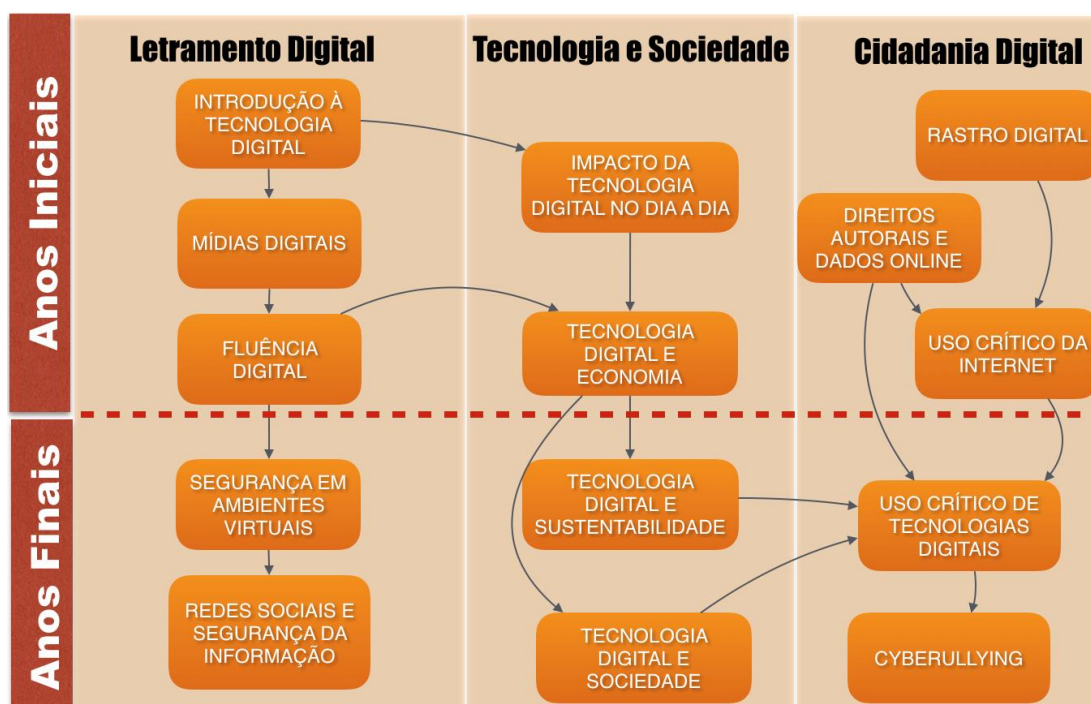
Anos Iniciais

Anos Finais

Letramento Digital

INTRODUÇÃO À TECNOLOGIA DIGITAL

MÍDIAS DIGITAIS

FLUÊNCIA DIGITAL

SEGURANÇA EM AMBIENTES VIRTUAIS

REDES SOCIAIS E SEGURANÇA DA INFORMAÇÃO

Tecnologia e Sociedade

IMPACTO DA TECNOLOGIA DIGITAL NO DIA A DIA

TECNOLOGIA DIGITAL E ECONOMIA

TECNOLOGIA DIGITAL E SUSTENTABILIDADE

TECNOLOGIA DIGITAL E SOCIEDADE

Cidadania Digital

RASTRO DIGITAL

DIREITOS AUTORAIS E DADOS ONLINE

USO CRÍTICO DA INTERNET

USO CRÍTICO DE TECNOLOGIAS DIGITAIS

CYBERULLYING